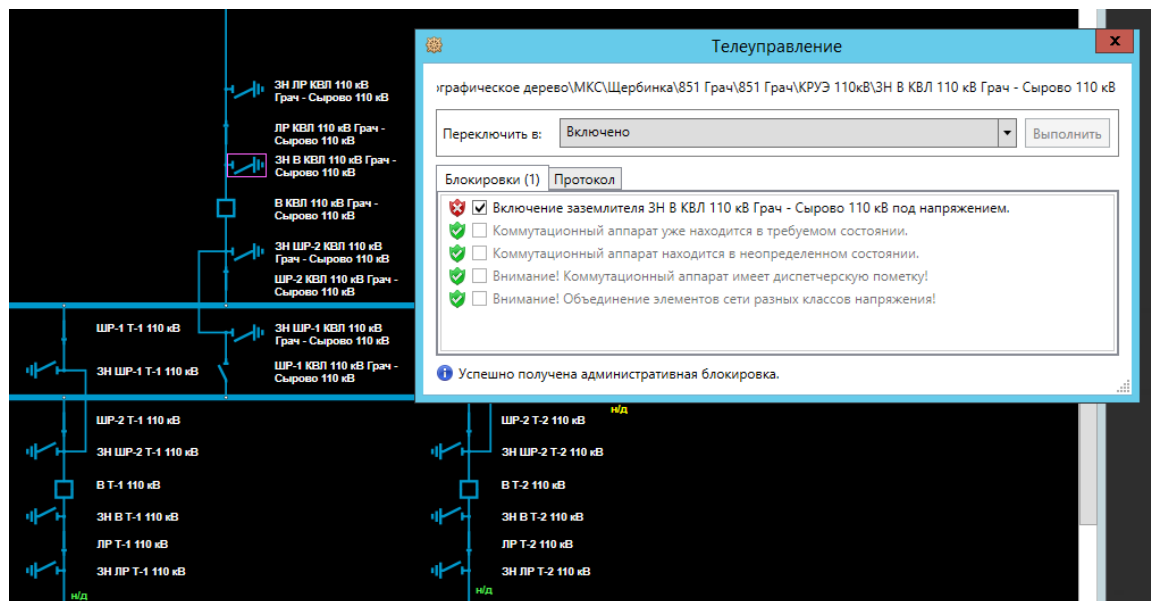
ЗН ЛР КВЛ 110 кВ Грач - Сырово 110 кВ

ЛР КВЛ 110 кВ Грач - Сырово 110 кВ

ЗН В КВЛ 110 кВ Грач - Сырово 110 кВ

В КВЛ 110 кВ Грач - Сырово 110 кВ

ЗН ШР-2 КВЛ 110 кВ Грач - Сырово 110 кВ

ШР-2 КВЛ 110 кВ Грач - Сырово 110 кВ

ШР-1 Т-1 110 кВ

ЗН ШР-1 КВЛ 110 кВ Грач - Сырово 110 кВ

ЗН ШР-1 Т-1 110 кВ

ШР-1 КВЛ 110 кВ Грач - Сырово 110 кВ

Телеуправление

ографическое дерево\МКС\Щербинка\851 Грач\851 Грач\КРУЭ 110кВ\ЗН В КВЛ 110 кВ Грач - Сырово 110 кВ

Переключить в: Включено Выполнить

Блокировки (1) Протокол

Включение заземлителя ЗН В КВЛ 110 кВ Грач - Сырово 110 кВ под напряжением.
Коммутационный аппарат уже находится в требуемом состоянии.
Коммутационный аппарат находится в неопределенном состоянии.
Внимание! Коммутационный аппарат имеет диспетчерскую пометку!
Внимание! Объединение элементов сети разных классов напряжения!

Успешно получена административная блокировка.

н/д

ШР-2 Т-1 110 кВ

ШР-2 Т-2 110 кВ

ЗН ШР-2 Т-1 110 кВ

ЗН ШР-2 Т-2 110 кВ

В Т-1 110 кВ

В Т-2 110 кВ

ЗН В Т-1 110 кВ

ЗН В Т-2 110 кВ

ЛР Т-1 110 кВ

ЛР Т-2 110 кВ

ЗН ЛР Т-1 110 кВ

ЗН ЛР Т-2 110 кВ

н/д

н/д